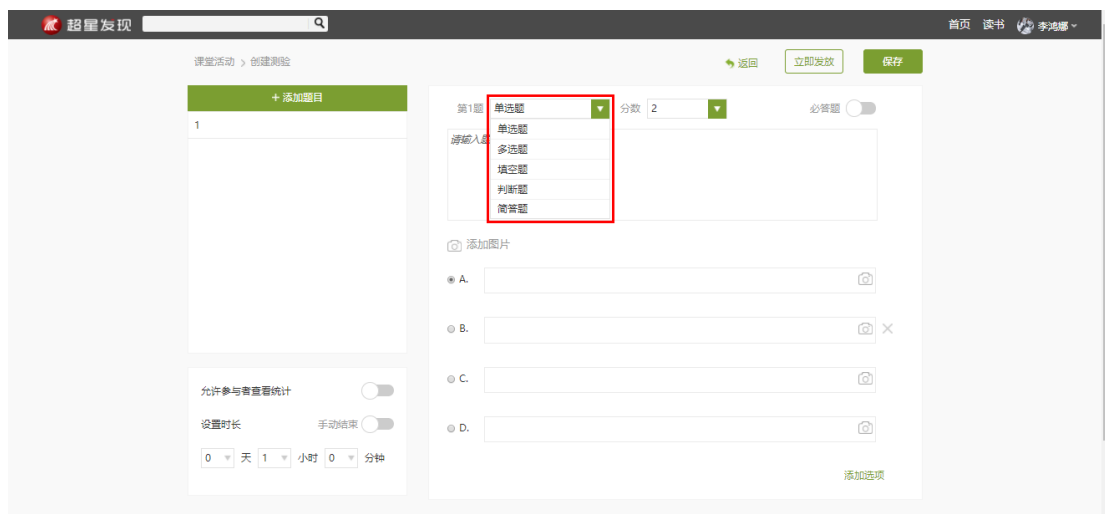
超星发现

首页 读书 李鸿娜

课堂活动 > 创建测验

返回 立即发放 保存

+ 添加题目

1

第1题 单选题 分数 2 必答题

单选题
多选题
填空题
判断题
简答题

请输入题

添加图片

A.

B.

C.

D.

添加选项

允许参与者查看统计

设置时长 手动结束

0 天 1 小时 0 分钟